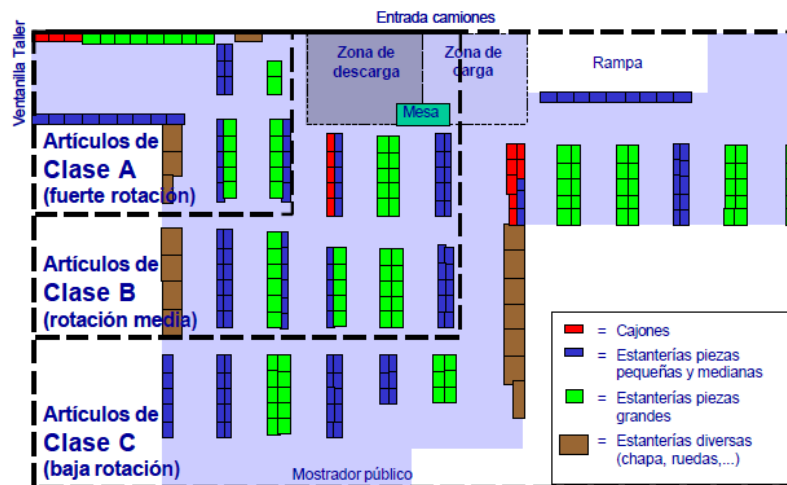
Entrada camiones

Ventanilla Taller

Zona de descarga

Zona de carga

Rampa

Mesa

Artículos de Clase A (fuerte rotacion)

Artículos de Clase B (rotación media)

Artículos de Clase C (baja rotación)

Mostrador público

= Cajones

= Estanterías piezas pequeñas y medianas

= Estanterías piezas grandes

= Estanterías diversas (chapa, ruedas,...)